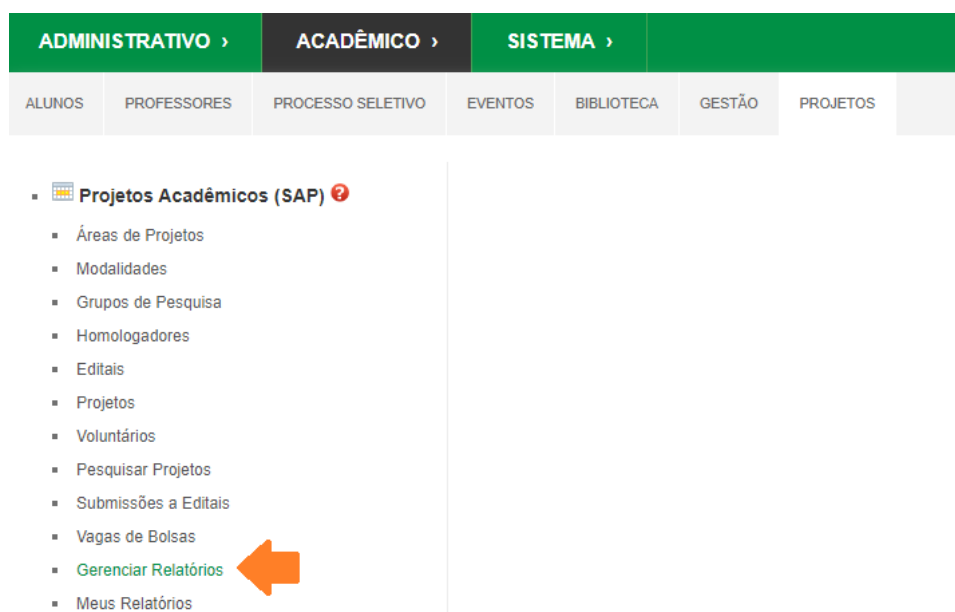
ADMINISTRATIVO › ACADÊMICO › SISTEMA ›

ALUNOS PROFESSORES PROCESSO SELETIVO EVENTOS BIBLIOTECA GESTÃO PROJETOS

- Projetos Acadêmicos (SAP)
  - Áreas de Projetos
  - Modalidades
  - Grupos de Pesquisa
  - Homologadores
  - Editais
  - Projetos
  - Voluntários
  - Pesquisar Projetos
  - Submissões a Editais
  - Vagas de Bolsas
  - Gerenciar Relatórios
  - Meus Relatórios